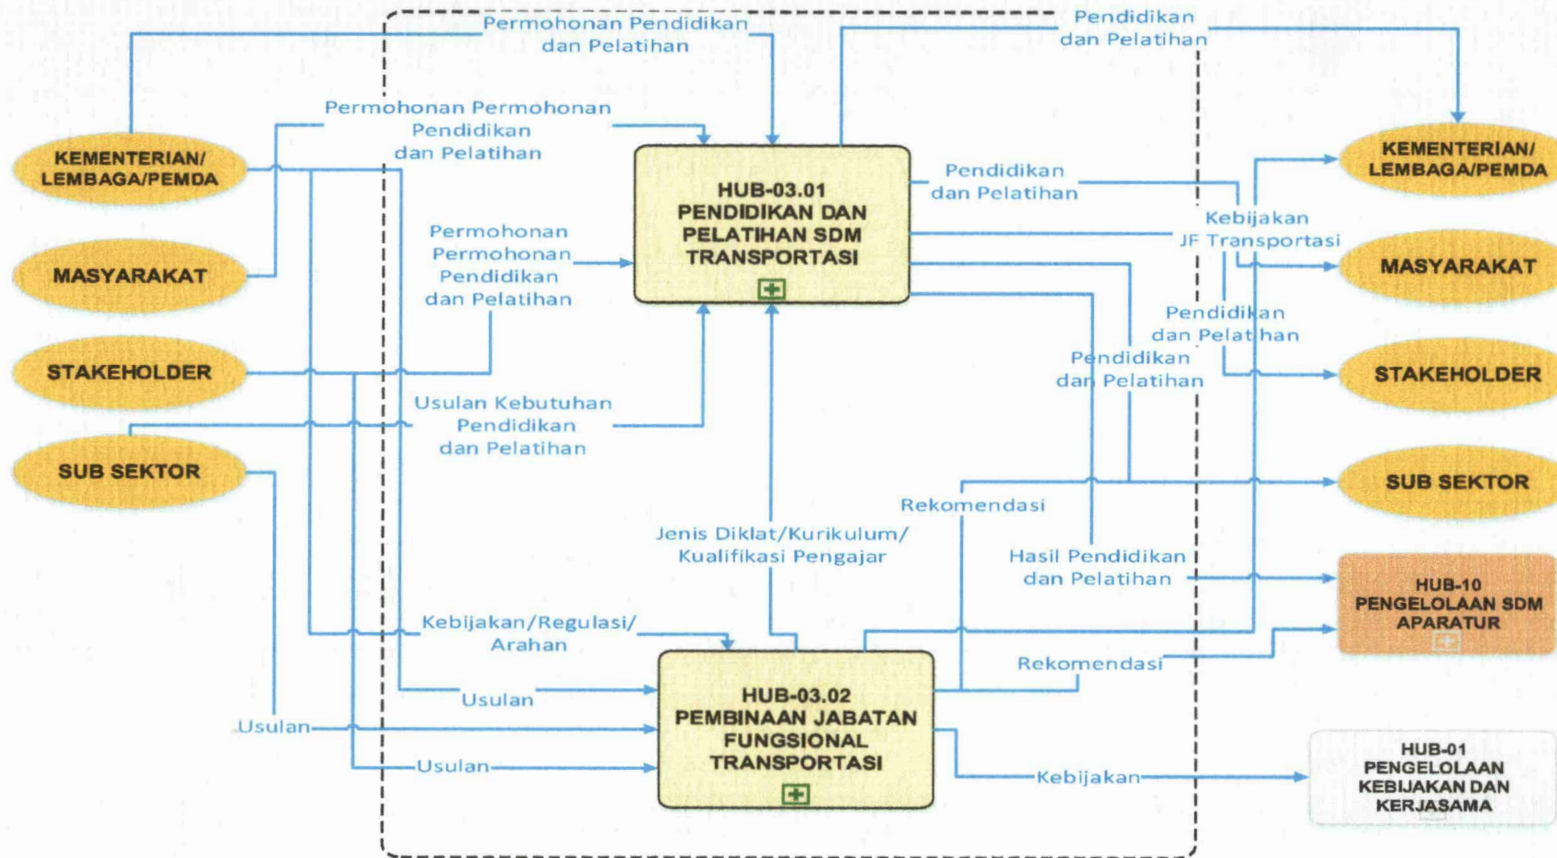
Permohonan Pendidikan dan Pelatihan

Pendidikan dan Pelatihan

Permohonan Permohonan Pendidikan dan Pelatihan

KEMENTERIAN/ LEMBAGA/PEMDA

MASYARAKAT

STAKEHOLDER

SUB SEKTOR

Permohonan Permohonan Pendidikan dan Pelatihan

HUB-03.01 PENDIDIKAN DAN PELATIHAN SDM TRANSPORTASI

Pendidikan dan Pelatihan

Kebijakan JF Transportasi

Pendidikan dan Pelatihan

Pendidikan dan Pelatihan

KEMENTERIAN/ LEMBAGA/PEMDA

MASYARAKAT

STAKEHOLDER

SUB SEKTOR

Usulan Kebutuhan Pendidikan dan Pelatihan

Rekomendasi

Jenis Diklat/Kurikulum/ Kualifikasi Pengajar

Hasil Pendidikan dan Pelatihan

HUB-10 PENGELOLAAN SDM APARATUR

Kebijakan/Regulasi/ Arahan

Rekomendasi

Usulan

Usulan

HUB-03.02 PEMBINAAN JABATAN FUNGSIONAL TRANSPORTASI

Usulan

Kebijakan

HUB-01 PENGELOLAAN KEBIJAKAN DAN KERJASAMA